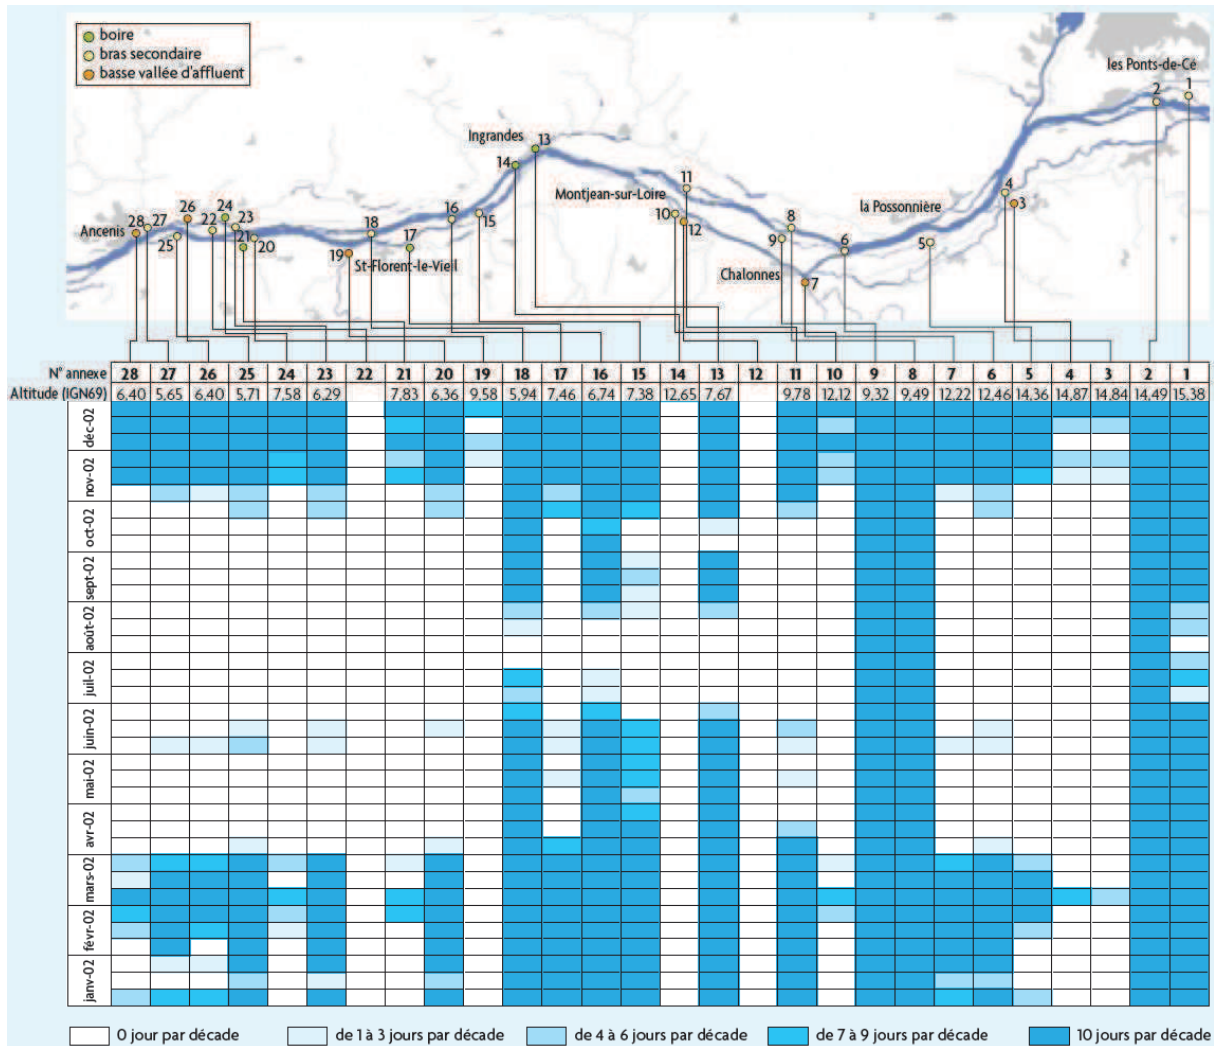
boire
bras secondaire
basse vallée d'affluent

les Ponts-de-Cé 2 1
Ingrandes 13 14
Montjean-sur-Loire 11 10 12
la Possonnière 4 3
Ancenis 28 27 25 26 22 24 23 21 20
18 19 St-Florent-le-Vieil 17 16 15
8 9 6 5
Chalonnes 7

| N° annexe | 28 | 27 | 26 | 25 | 24 | 23 | 22 | 21 | 20 | 19 | 18 | 17 | 16 | 15 | 14 | 13 | 12 | 11 | 10 | 9 | 8 | 7 | 6 | 5 | 4 | 3 | 2 | 1 |
|---|---|---|---|---|---|---|---|---|---|---|---|---|---|---|---|---|---|---|---|---|---|---|---|---|---|---|---|---|
| Altitude (IGN69) | 6,40 | 5,65 | 6,40 | 5,71 | 7,58 | 6,29 | | 7,83 | 6,36 | 9,58 | 5,94 | 7,46 | 6,74 | 7,38 | 12,65 | 7,67 | | 9,78 | 12,12 | 9,32 | 9,49 | 12,22 | 12,46 | 14,36 | 14,87 | 14,84 | 14,49 | 15,38 |

dec-02
nov-02
oct-02
sept-02
août-02
juil-02
juin-02
mai-02
avr-02
mars-02
févr-02
janv-02

0 jour par décade
de 1 à 3 jours par décade
de 4 à 6 jours par décade
de 7 à 9 jours par décade
10 jours par décade